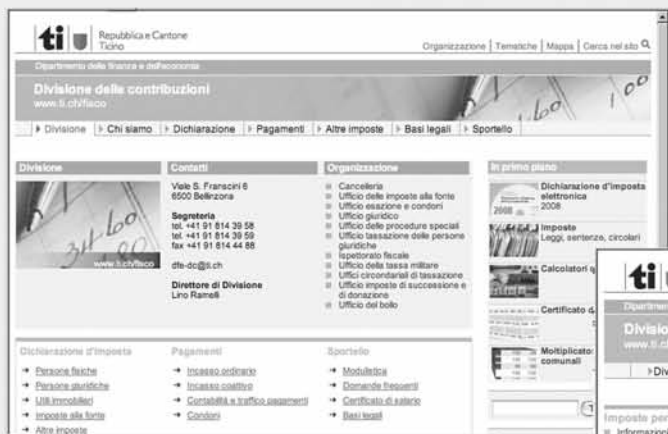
ti Repubblica e Cantone Ticino

Organizzazione | Tematiche | Mappa | Cerca nel sito

Dipartimento delle finanze e dell'economia

Divisione delle contribuzioni
www.ti.ch/fisco

Divisione | Chi siamo | Dichiarazione | Pagamenti | Altre imposte | Basi legali | Sportello

Divisione

www.ti.ch/fisco

Contatti

Viale S. Franscini 6
6500 Bellinzona

Segreteria
tel. +41 91 814 39 58
tel. +41 91 814 39 59
fax +41 91 814 44 88

dfe-dc@ti.ch

Direttore di Divisione
Lino Ramelli

Organizzazione

Cancelleria
Ufficio delle imposte alla fonte
Ufficio esazione e condoni
Ufficio giuridico
Ufficio delle procedure speciali
Ufficio tassazione delle persone giuridiche
Ispettorato fiscale
Ufficio della tassa militare
Uffici circondariali di tassazione
Ufficio imposte di successione e di donazione
Ufficio del bollo

In primo piano

Dichiarazione d'imposta elettronica
2008

Imposte
Leggi, sentenze, circolari

Calcolatori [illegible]

Certificato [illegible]

Moltiplicator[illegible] comunali

Dichiarazione d'imposta
Persone fisiche
Persone giuridiche
Utili immobiliari
Imposte alla fonte
Altre imposte

Pagamenti
Incasso ordinario
Incasso coattivo
Contabilità e traffico pagamenti
Condoni

Sportello
Modulistica
Domande frequenti
Certificato di salario
Basi legali

ti
Dipartim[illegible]
Divisio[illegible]
www.ti.c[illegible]
Div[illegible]
Imposte per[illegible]
Informazioni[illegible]